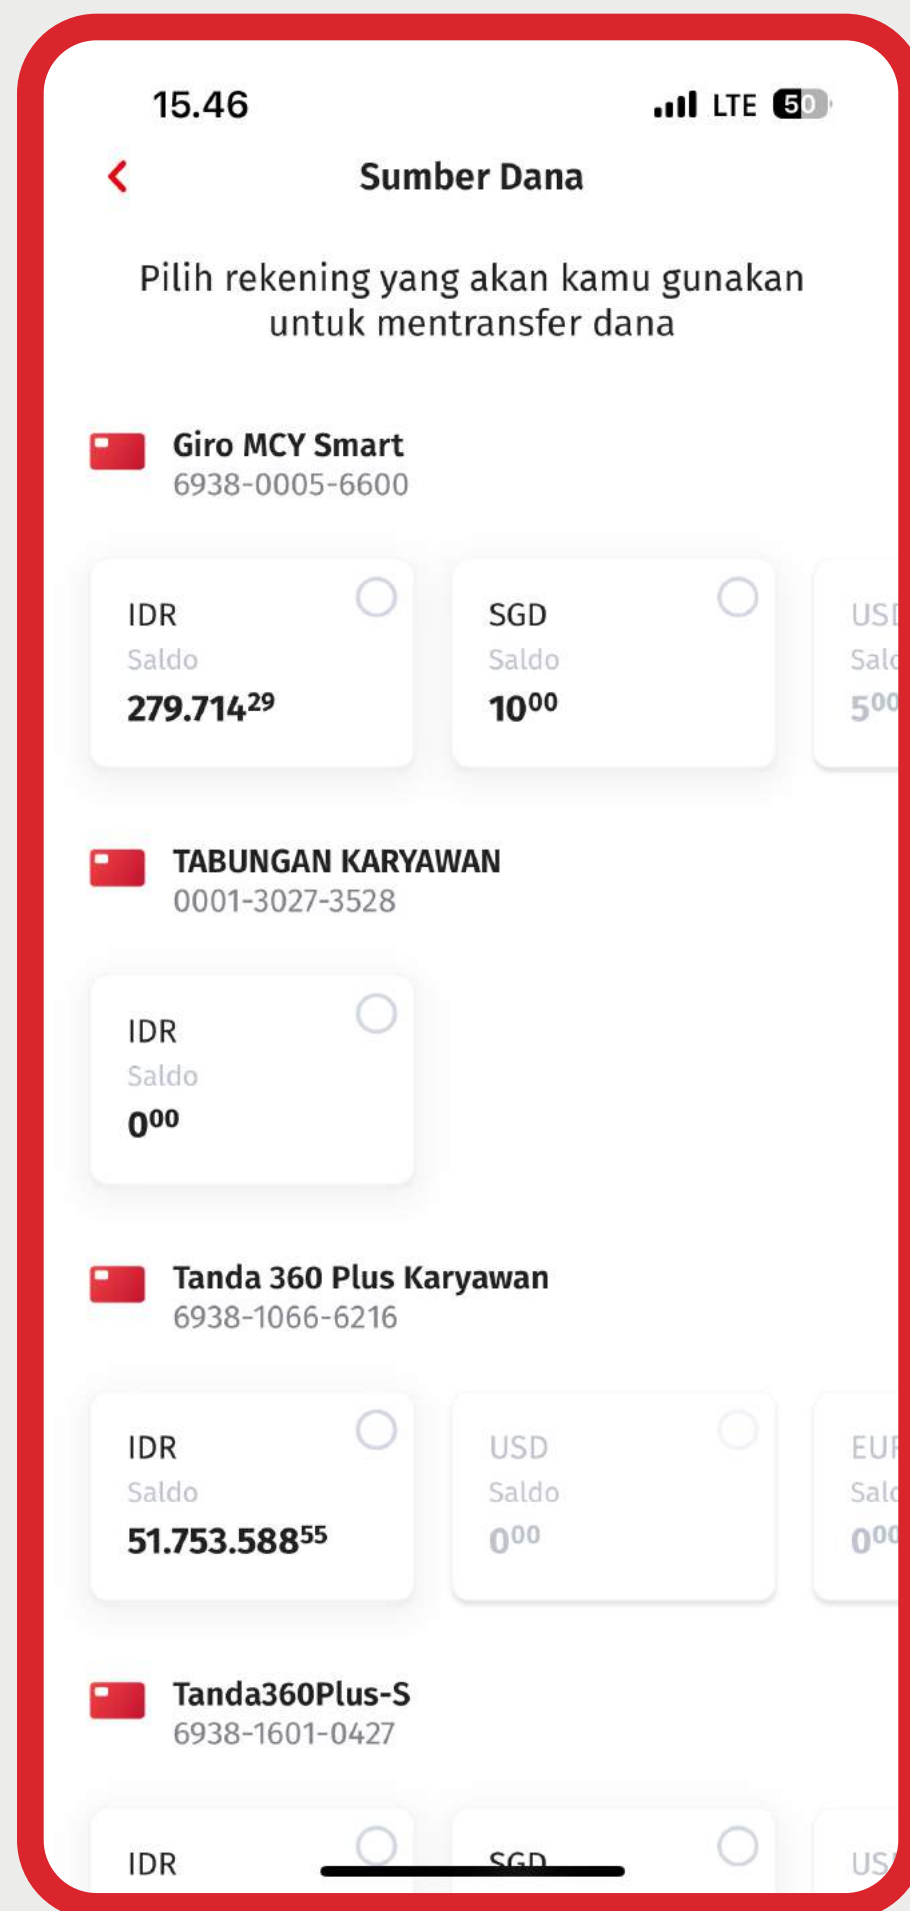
15.46

LTE 50

Sumber Dana

Pilih rekening yang akan kamu gunakan untuk mentransfer dana

Giro MCY Smart
6938-0005-6600

IDR
Saldo
279.714$^{29}$

SGD
Saldo
10$^{00}$

USD
Sald
5$^{00}$

TABUNGAN KARYAWAN
0001-3027-3528

IDR
Saldo
0$^{00}$

Tanda 360 Plus Karyawan
6938-1066-6216

IDR
Saldo
51.753.588$^{55}$

USD
Saldo
0$^{00}$

EUR
Sald
0$^{00}$

Tanda360Plus-S
6938-1601-0427

IDR

SGD

US